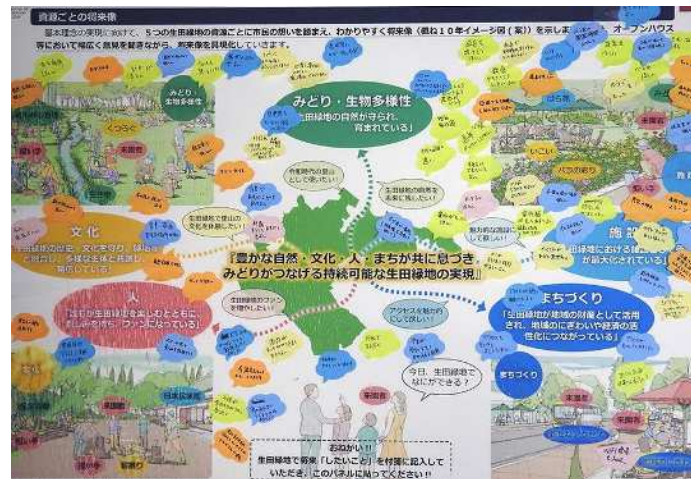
資源ごとの将来像

基本理念の実現に向けて、5つの生田緑地の資源ごとに市民の想いを踏まえ、わかりやすく将来像（概ね10年イメージ図（案））を示しま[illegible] オープンハウス等において幅広く意見を聴きながら、将来像を具現化していきます。

みどり・生物多様性
「生田緑地の自然が守られ、育まれている」

みどり・生物多様性

文化
「生田緑地の歴史・文化を守り、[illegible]と創造し、多様な主体と共創し、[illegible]」

人
「誰もが生田緑地を楽しむとともに、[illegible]共に活動し、ワンになっている」

『豊かな自然・文化・人・まちが共に息づき みどりがつなげる持続可能な生田緑地の実現』

施設
「緑地における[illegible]が最大化されている」

まちづくり
「生田緑地が地域の財産として活用され、地域のにぎわいや経済の活性化につながっている」

まちづくり

今日、生田緑地でなにができる？

おねがい!!
生田緑地で将来「したいこと」を付箋に記入していただき、このパネルに貼ってください!!